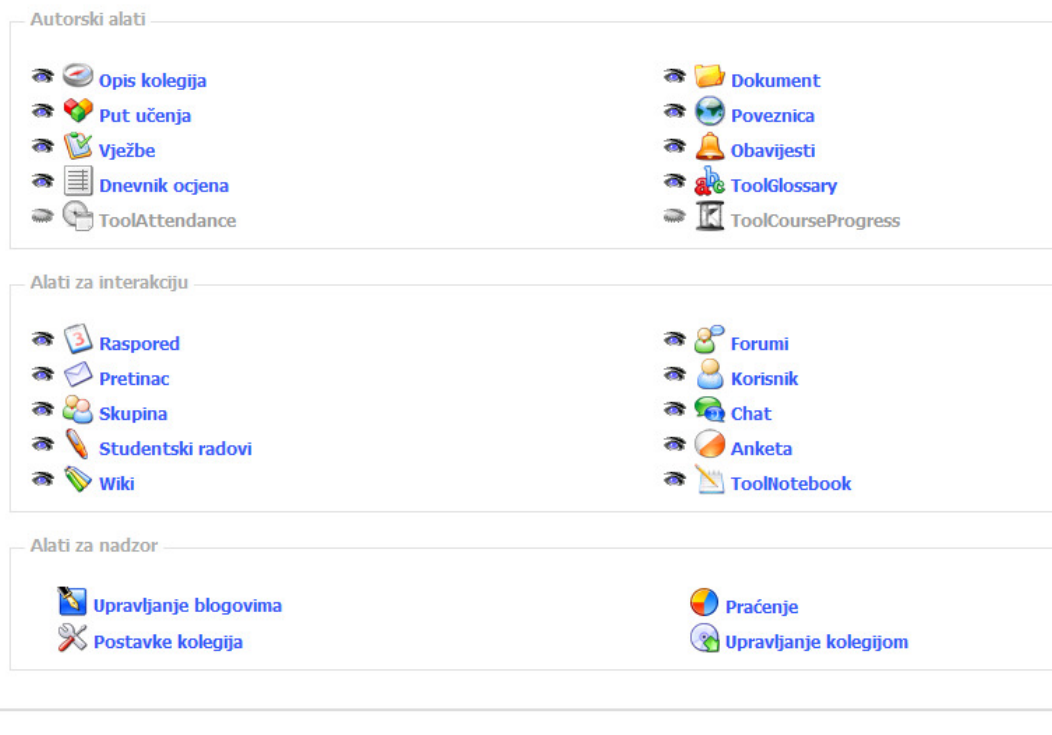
Autorski alati

Opis kolegija
Put učenja
Vježbe
Dnevnik ocjena
ToolAttendance

Dokument
Poveznica
Obavijesti
ToolGlossary
ToolCourseProgress

Alati za interakciju

Raspored
Pretinac
Skupina
Studentski radovi
Wiki

Forumi
Korisnik
Chat
Anketa
ToolNotebook

Alati za nadzor

Upravljanje blogovima
Postavke kolegija

Praćenje
Upravljanje kolegijom